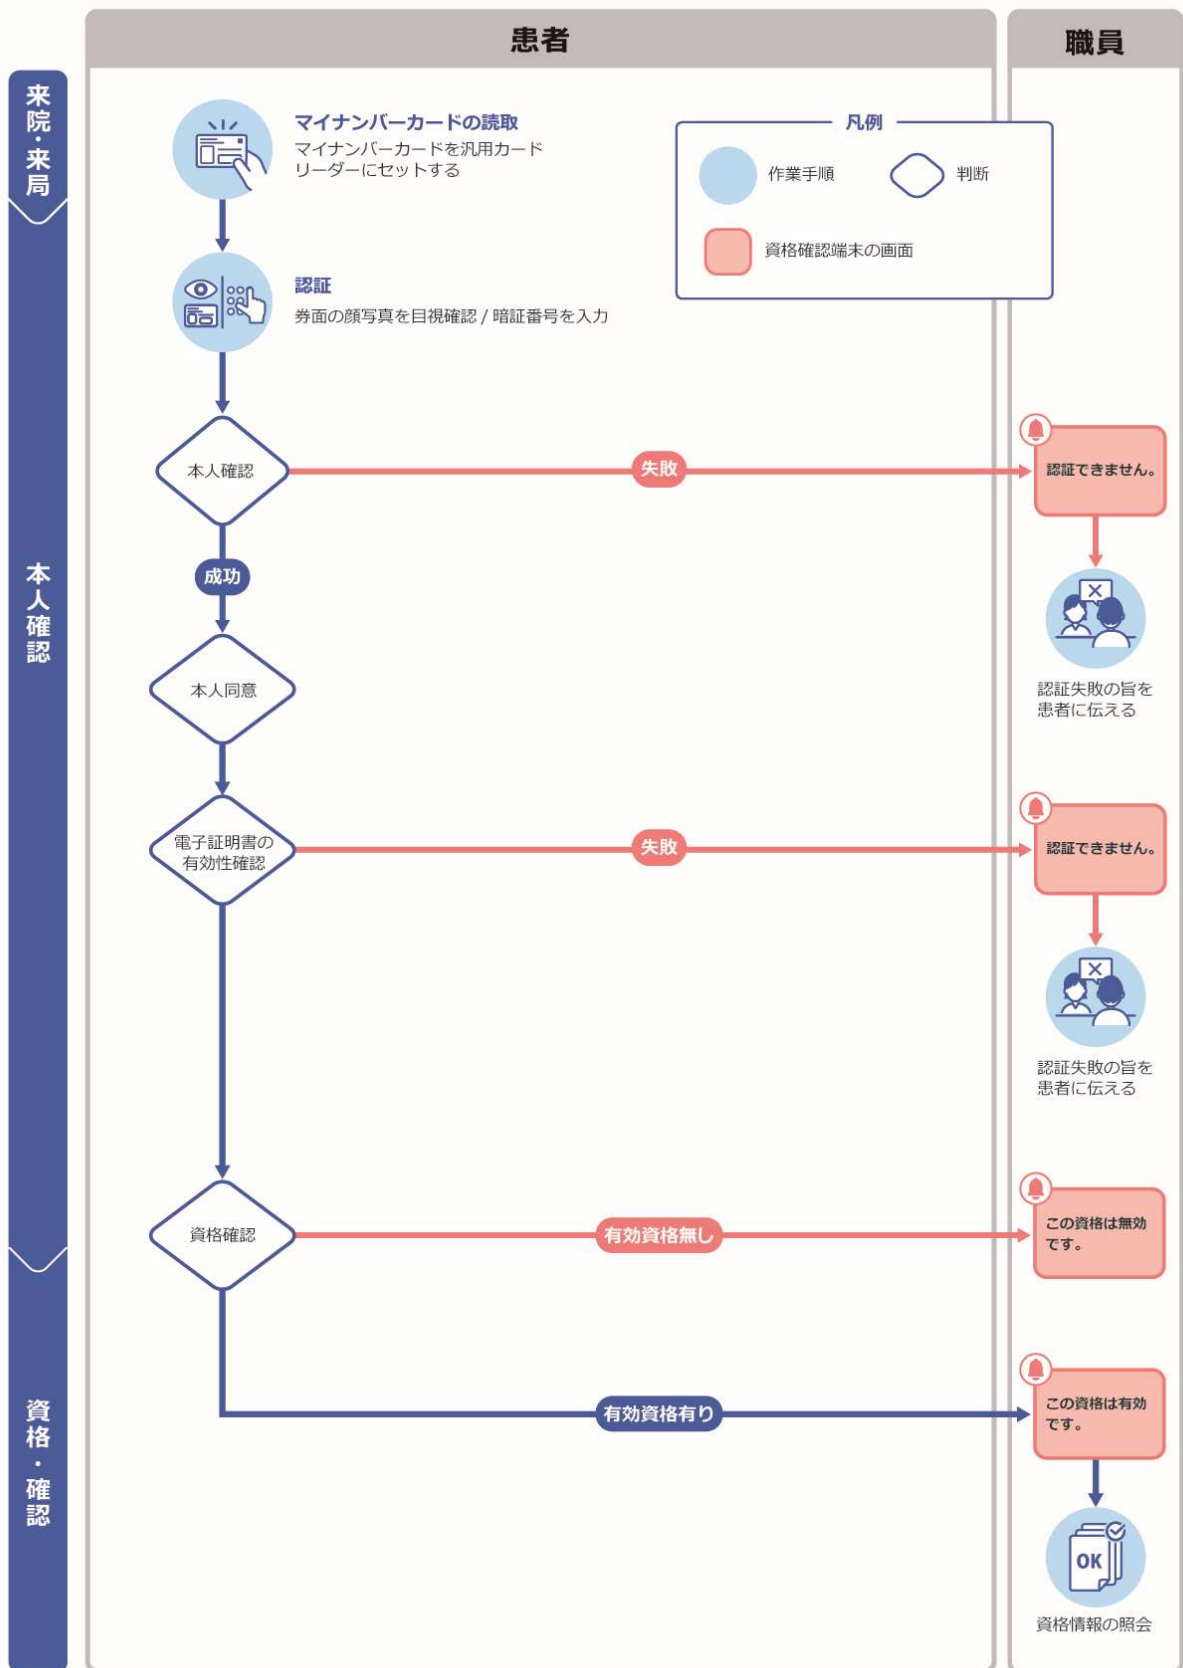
患者

職員

来院・来局

マイナンバーカードの読取
マイナンバーカードを汎用カードリーダーにセットする

凡例
作業手順
判断
資格確認端末の画面

認証
券面の顔写真を目視確認 / 暗証番号を入力

本人確認

本人確認
失敗
認証できません。
認証失敗の旨を患者に伝える

成功

本人同意

電子証明書の有効性確認
失敗
認証できません。
認証失敗の旨を患者に伝える

資格・確認

資格確認
有効資格無し
この資格は無効です。

有効資格有り
この資格は有効です。
OK
資格情報の照会